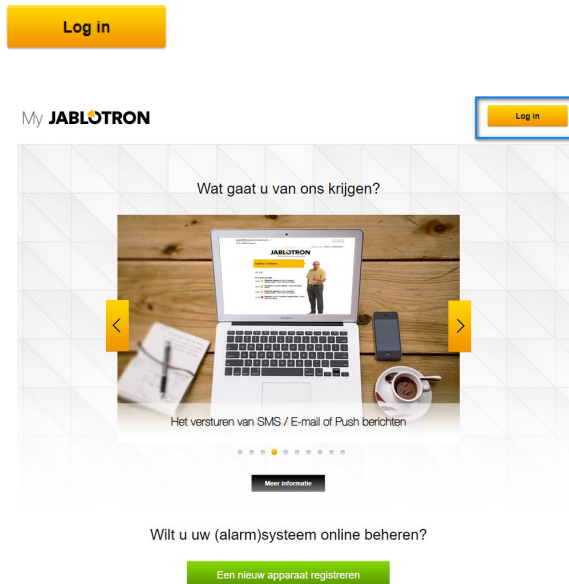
Log in

My JABLOTRON

Log in

Wat gaat u van ons krijgen?

JABLOTRON

Het versturen van SMS / E-mail of Push berichten

Meer informatie

Wilt u uw (alarm)systeem online beheren?

Een nieuw apparaat registreren